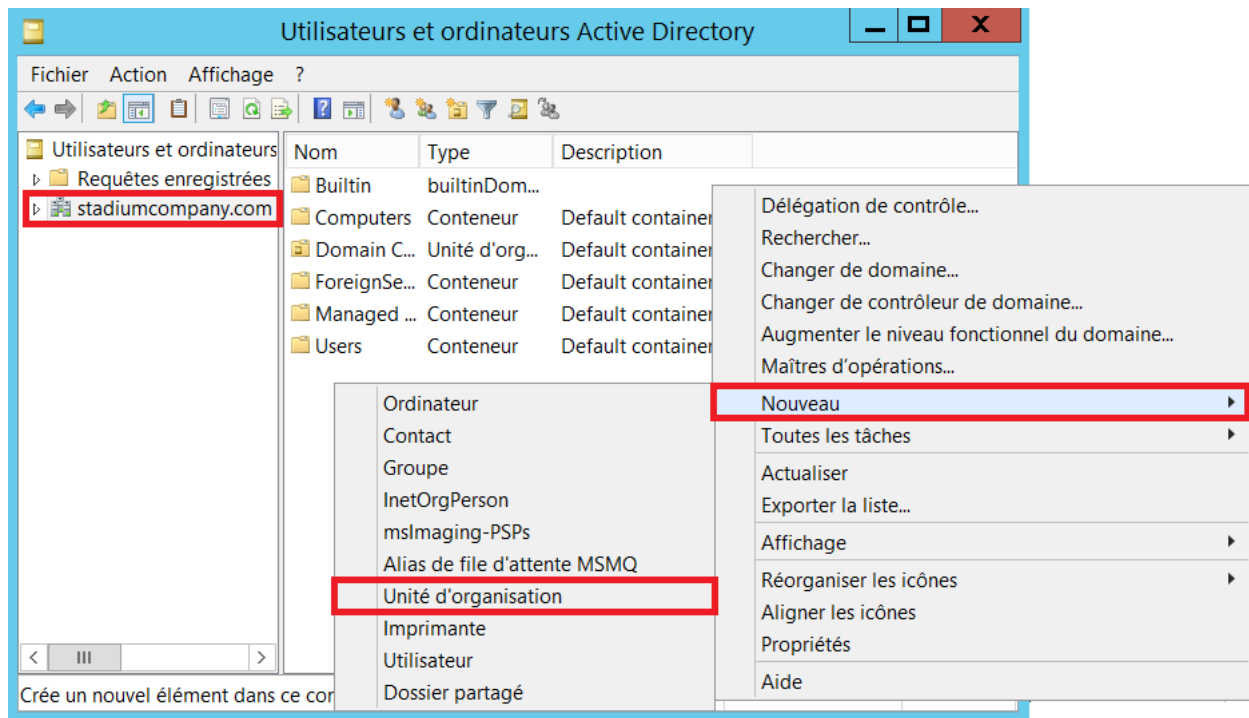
Utilisateurs et ordinateurs Active Directory

Fichier Action Affichage ?

Utilisateurs et ordinateurs
Requêtes enregistrées
stadiumcompany.com

| Nom | Type | Description |
|---|---|---|
| Builtin | builtinDom... | |
| Computers | Conteneur | Default container |
| Domain C... | Unité d'org... | Default container |
| ForeignSe... | Conteneur | Default container |
| Managed ... | Conteneur | Default container |
| Users | Conteneur | Default container |

Délégation de contrôle...
Rechercher...
Changer de domaine...
Changer de contrôleur de domaine...
Augmenter le niveau fonctionnel du domaine...
Maîtres d'opérations...
Nouveau
Toutes les tâches
Actualiser
Exporter la liste...
Affichage
Réorganiser les icônes
Aligner les icônes
Propriétés
Aide

Ordinateur
Contact
Groupe
InetOrgPerson
msImaging-PSPs
Alias de file d'attente MSMQ
Unité d'organisation
Imprimante
Utilisateur
Dossier partagé

Crée un nouvel élément dans ce con